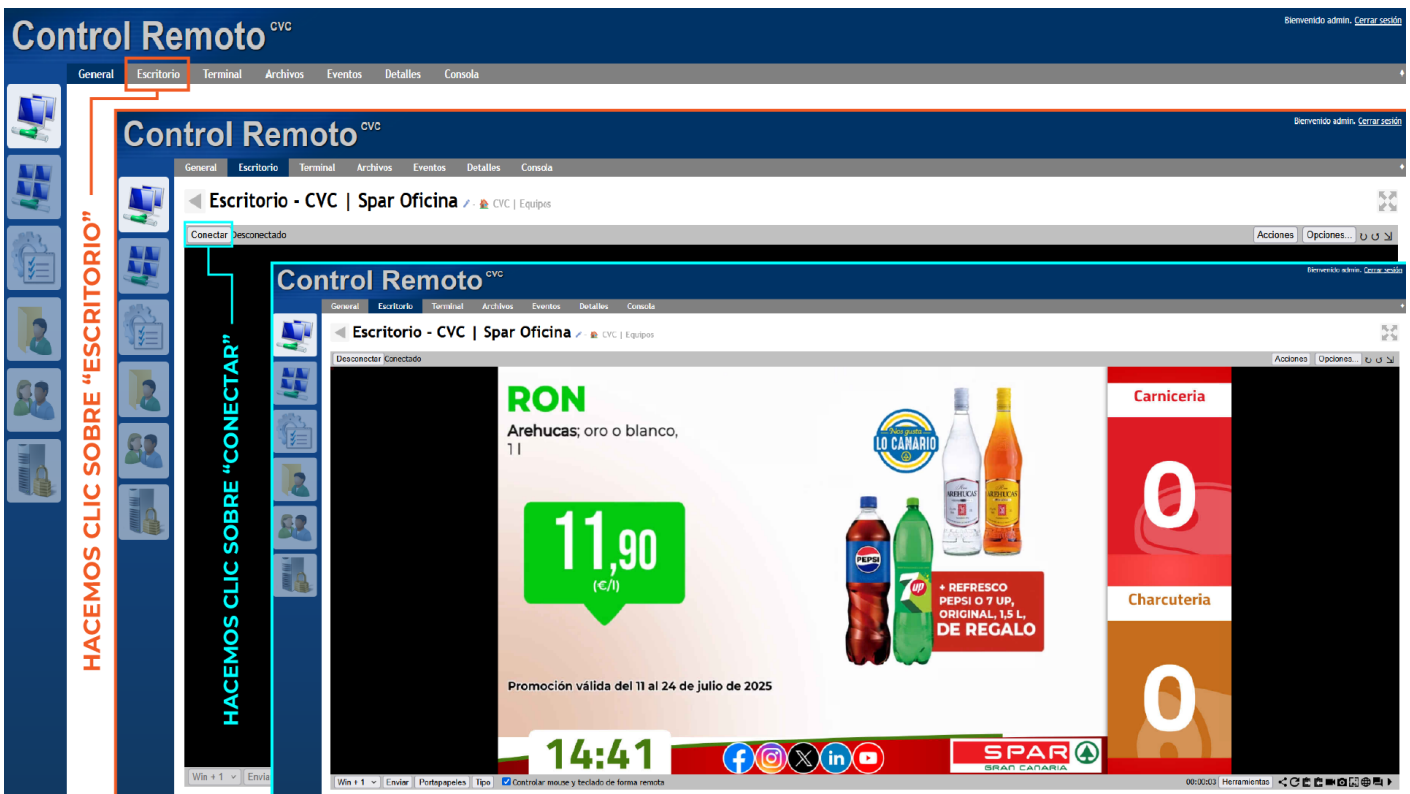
Control Remoto CVC

Bienvenido admin. Cerrar sesión

General Escritorio Terminal Archivos Eventos Detalles Consola

HACEMOS CLIC SOBRE "ESCRITORIO"

Control Remoto CVC

Bienvenido admin. Cerrar sesión

General Escritorio Terminal Archivos Eventos Detalles Consola

Escritorio - CVC | Spar Oficina - CVC | Equipos

Conectar Desconectado

Acciones Opciones...

HACEMOS CLIC SOBRE "CONECTAR"

Win + 1 Envia

Control Remoto CVC

Bienvenido admin. Cerrar sesión

General Escritorio Terminal Archivos Eventos Detalles Consola

Escritorio - CVC | Spar Oficina - CVC | Equipos

Desconectar Conectado

Acciones Opciones...

RON

Arehucas; oro o blanco, 1 l

LO CANARIO

AREHUCAS AREHUCAS

11,90 (€/l)

PEPSI 7up

+ REFRESCO PEPSI O 7 UP, ORIGINAL, 1,5 L, DE REGALO

Promoción válida del 11 al 24 de julio de 2025

14:41

SPAR GRAN CANARIA

Carniceria

0

Charcuteria

0

Win + 1 Enviar Portapapeles Tipo Controlar mouse y teclado de forma remota

00:00:03 Herramientas